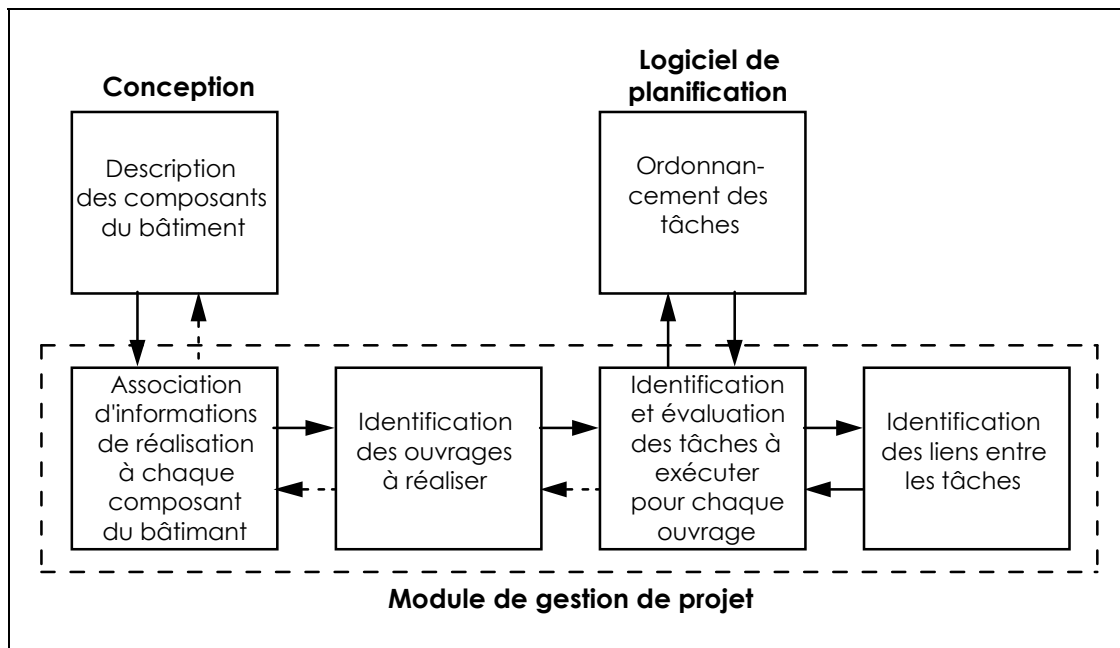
Conception

Description des composants du bâtiment

Logiciel de planification

Ordonnancement des tâches

Association d'informations de réalisation à chaque composant du bâtimant

Identification des ouvrages à réaliser

Identification et évaluation des tâches à exécuter pour chaque ouvrage

Identification des liens entre les tâches

Module de gestion de projet